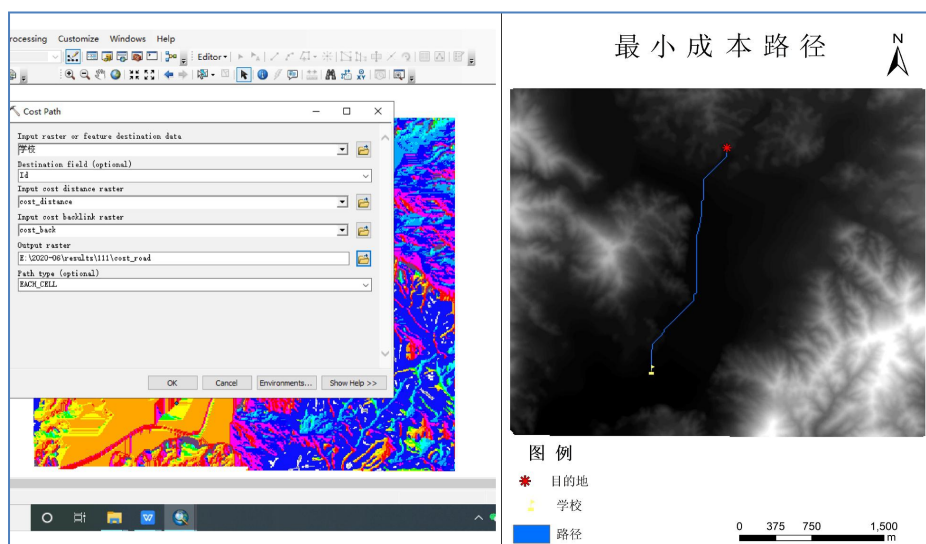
rocessing Customize Windows Help

Editor▾

Cost Path

Input raster or feature destination data
学校
Destination field (optional)
Id
Input cost distance raster
cost_distance
Input cost backlink raster
cost_back
Output raster
E:\2020-06\results\111\cost_road
Path type (optional)
EACH_CELL

OK Cancel Environments... Show Help >>

最小成本路径

N

图例
目的地
学校
路径

0 375 750 1,500
m